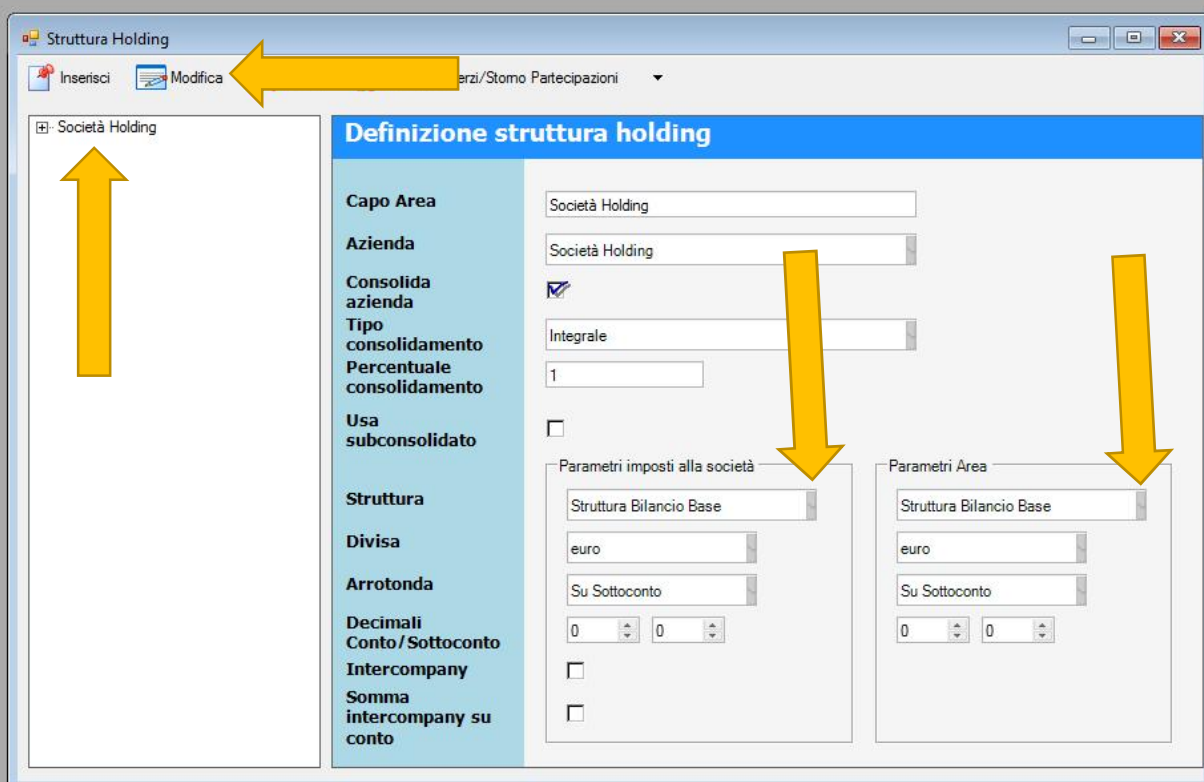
Struttura Holding

Inserisci Modifica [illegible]erzi/Storno Partecipazioni

Società Holding

Definizione struttura holding

Capo Area
Società Holding

Azienda
Società Holding

Consolida azienda

Tipo consolidamento
Integrale

Percentuale consolidamento
1

Usa subconsolidato

Parametri imposti alla società

Parametri Area

Struttura
Struttura Bilancio Base
Struttura Bilancio Base

Divisa
euro
euro

Arrotonda
Su Sottoconto
Su Sottoconto

Decimali Conto/Sottoconto
0 0
0 0

Intercompany

Somma intercompany su conto